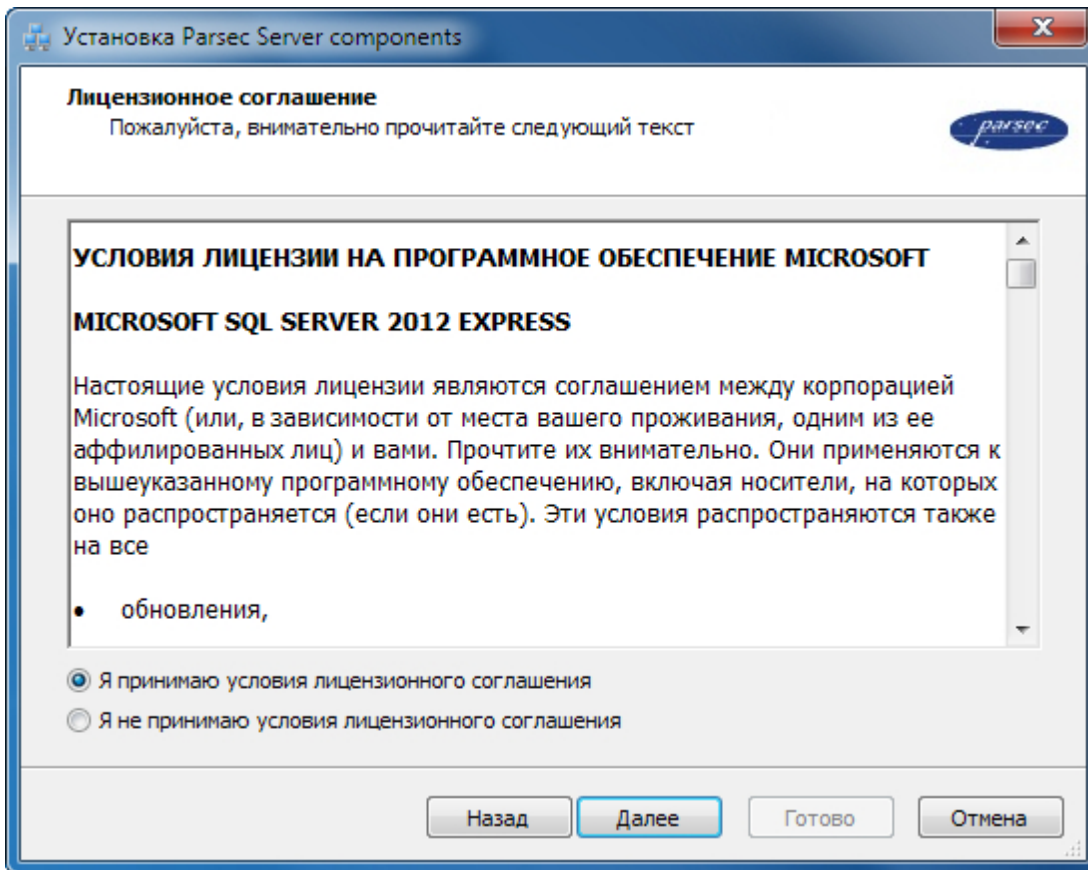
Установка Parsec Server components

Лицензионное соглашение
Пожалуйста, внимательно прочитайте следующий текст

parsec

УСЛОВИЯ ЛИЦЕНЗИИ НА ПРОГРАММНОЕ ОБЕСПЕЧЕНИЕ MICROSOFT

MICROSOFT SQL SERVER 2012 EXPRESS

Настоящие условия лицензии являются соглашением между корпорацией Microsoft (или, в зависимости от места вашего проживания, одним из ее аффилированных лиц) и вами. Прочтите их внимательно. Они применяются к вышеуказанному программному обеспечению, включая носители, на которых оно распространяется (если они есть). Эти условия распространяются также на все

• обновления,

Я принимаю условия лицензионного соглашения

Я не принимаю условия лицензионного соглашения

Назад Далее Готово Отмена